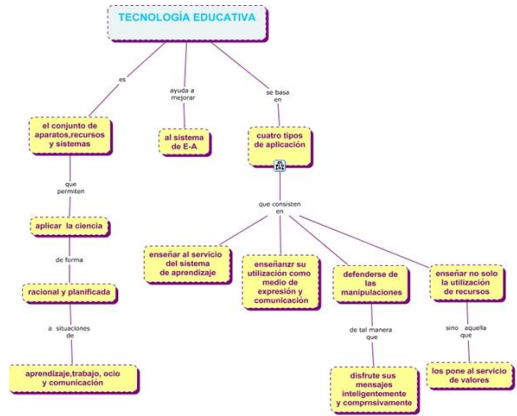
TECNOLOGÍA EDUCATIVA

es

el conjunto de aparatos,recursos y sistemas

que permiten

aplicar la ciencia

de forma

racional y planificada

a situaciones de

aprendizaje,trabajo, ocio y comunicación

ayuda a mejorar

al sistema de E-A

se basa en

cuatro tipos de aplicación

que consisten en

enseñar al servicio del sistema de aprendizaje

enseñanzr su utilización como medio de expresión y comunicación

defenderse de las manipulaciones

de tal manera que

disfrute sus mensajes inteligentemente y comprnsivamente

enseñar no solo la utilización de recursos

sino aquella que

los pone al servicio de valores